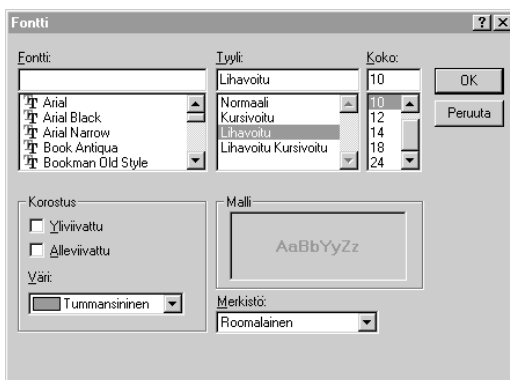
Fontti

?

X

Fontti:

Arial
Arial Black
Arial Narrow
Book Antiqua
Bookman Old Style

Tyyli:

Lihavoitu

Normaali
Kursivoitu
Lihavoitu
Lihavoitu Kursivoitu

Koko:

10

10
12
14
18
24

OK

Peruuta

Korostus

Yliviivattu

Alleviivattu

Väri:

Tummansininen

Malli

AaBbYyZz

Merkistö:

Roomalainen